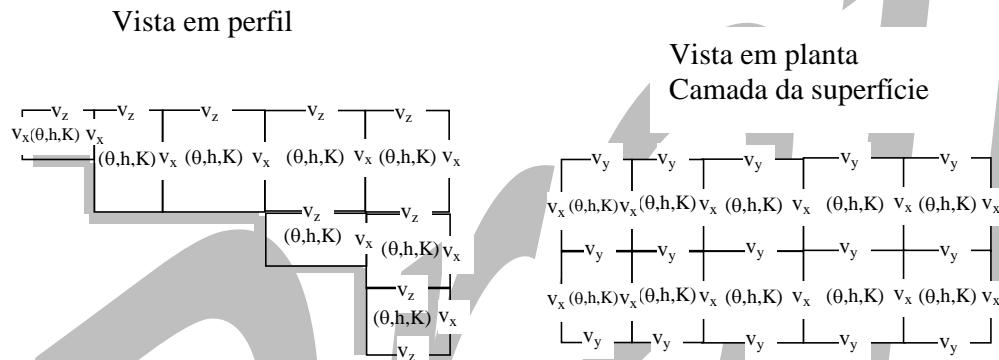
Vista em perfil

$v_z$ $v_z$ $v_z$ $v_z$ $v_z$
$v_x(\theta,h,K)$ $v_x$ $(\theta,h,K)$ $v_x$ $(\theta,h,K)$ $v_x$ $(\theta,h,K)$ $v_x$ $(\theta,h,K)$ $v_x$
$v_z$ $v_z$
$(\theta,h,K)$ $v_x$ $(\theta,h,K)$ $v_x$
$v_z$
$(\theta,h,K)$ $v_x$
$v_z$

Vista em planta
Camada da superfície

$v_y$ $v_y$ $v_y$ $v_y$ $v_y$
$v_x(\theta,h,K)v_x(\theta,h,K)$ $v_x$ $(\theta,h,K)$ $v_x$ $(\theta,h,K)$ $v_x$ $(\theta,h,K)$ $v_x$
$v_y$ $v_y$ $v_y$ $v_y$ $v_y$
$v_x(\theta,h,K)v_x(\theta,h,K)$ $v_x$ $(\theta,h,K)$ $v_x$ $(\theta,h,K)$ $v_x$ $(\theta,h,K)$ $v_x$
$v_y$ $v_y$ $v_y$ $v_y$ $v_y$